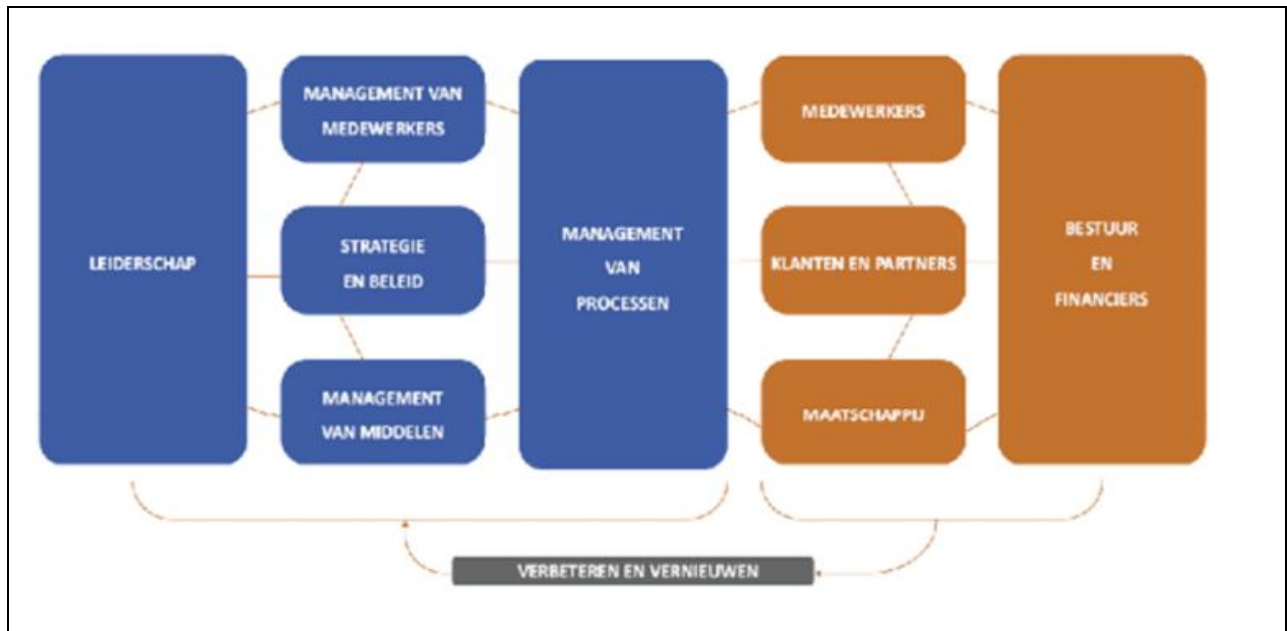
LEIDERSCHAP

MANAGEMENT VAN MEDEWERKERS

STRATEGIE EN BELEID

MANAGEMENT VAN MIDDELEN

MANAGEMENT VAN PROCESSEN

MEDEWERKERS

KLANTEN EN PARTNERS

MAATSCHAPPIJ

BESTUUR EN FINANCIERS

VERBETEREN EN VERNIEUWEN